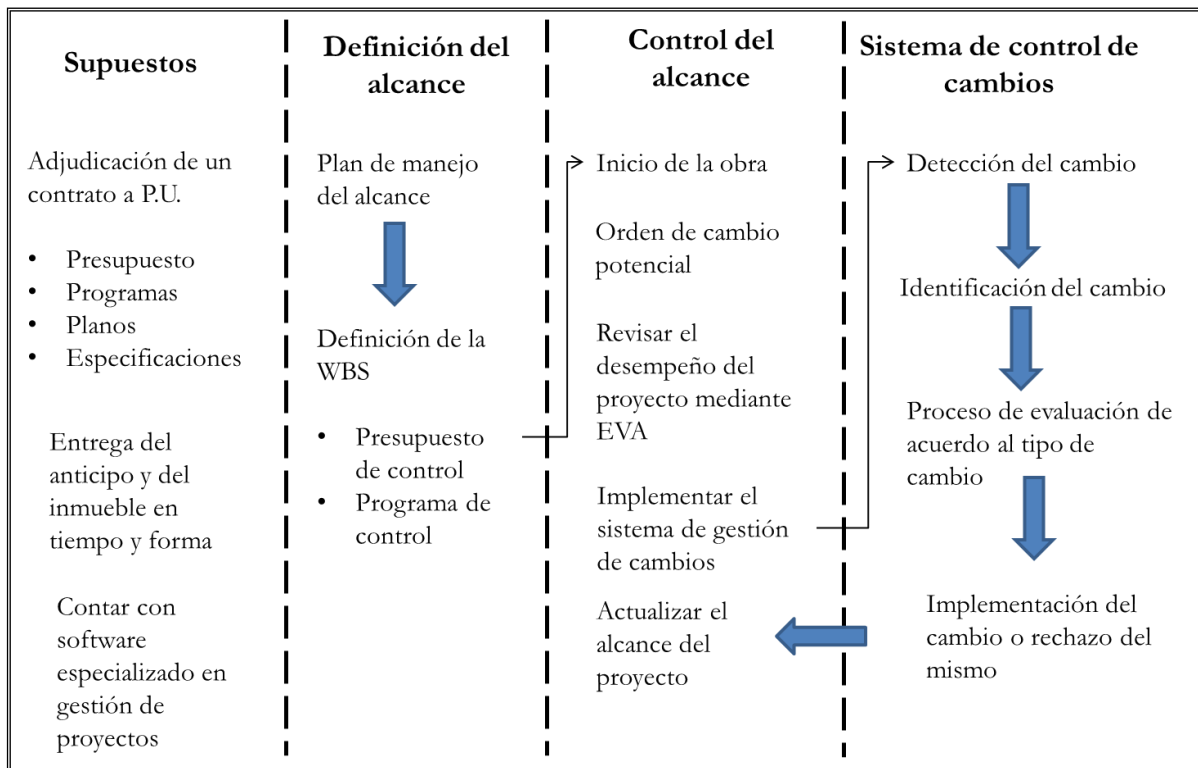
Supuestos

Adjudicación de un contrato a P.U.

- Presupuesto
- Programas
- Planos
- Especificaciones

Entrega del anticipo y del inmueble en tiempo y forma

Contar con software especializado en gestión de proyectos

Definición del alcance

Plan de manejo del alcance

Definición de la WBS

- Presupuesto de control
- Programa de control

Control del alcance

Inicio de la obra

Orden de cambio potencial

Revisar el desempeño del proyecto mediante EVA

Implementar el sistema de gestión de cambios

Actualizar el alcance del proyecto

Sistema de control de cambios

Detección del cambio

Identificación del cambio

Proceso de evaluación de acuerdo al tipo de cambio

Implementación del cambio o rechazo del mismo